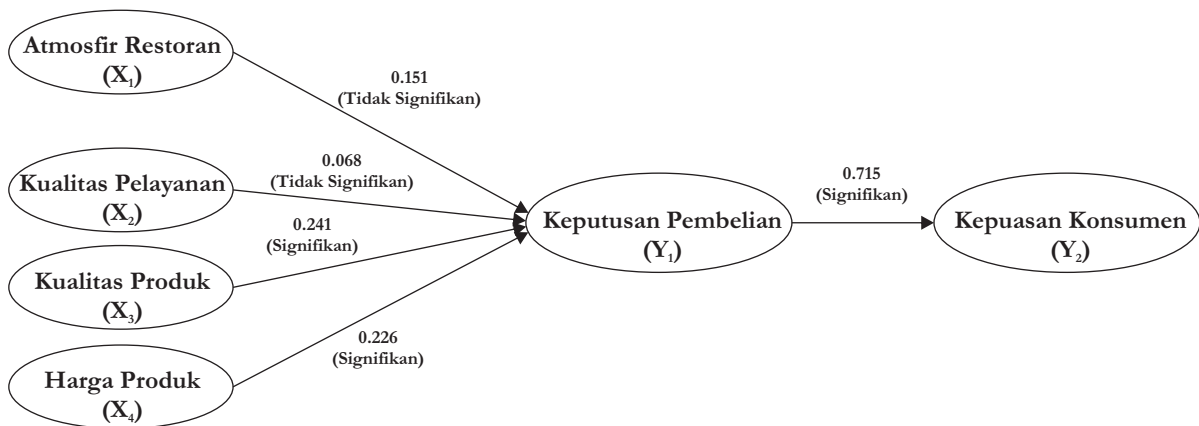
Atmosfir Restoran
$(X_1)$

0.151
(Tidak Signifikan)

0.068
(Tidak Signifikan)

Kualitas Pelayanan
$(X_2)$

0.241
(Signifikan)

Kualitas Produk
$(X_3)$

0.226
(Signifikan)

Harga Produk
$(X_4)$

Keputusan Pembelian
$(Y_1)$

0.715
(Signifikan)

Kepuasan Konsumen
$(Y_2)$